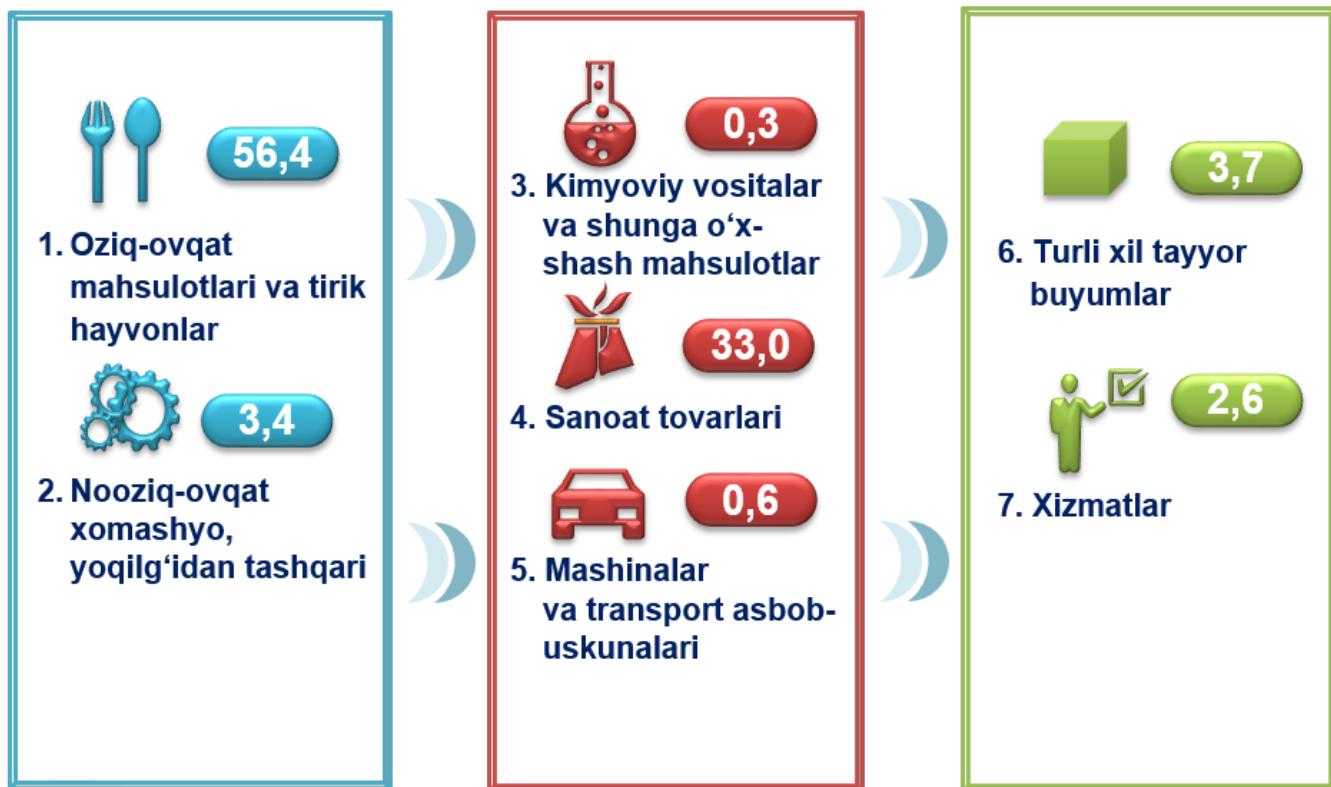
56,4

1. Oziq-ovqat mahsulotlari va tirik hayvonlar

3,4

2. Nooziq-ovqat xomashyo, yoqilg‘idan tashqari

0,3

3. Kimyoviy vositalar va shunga o‘xshash mahsulotlar

33,0

4. Sanoat tovarlari

0,6

5. Mashinalar va transport asbob-uskunalari

3,7

6. Turli xil tayyor buyumlar

2,6

7. Xizmatlar